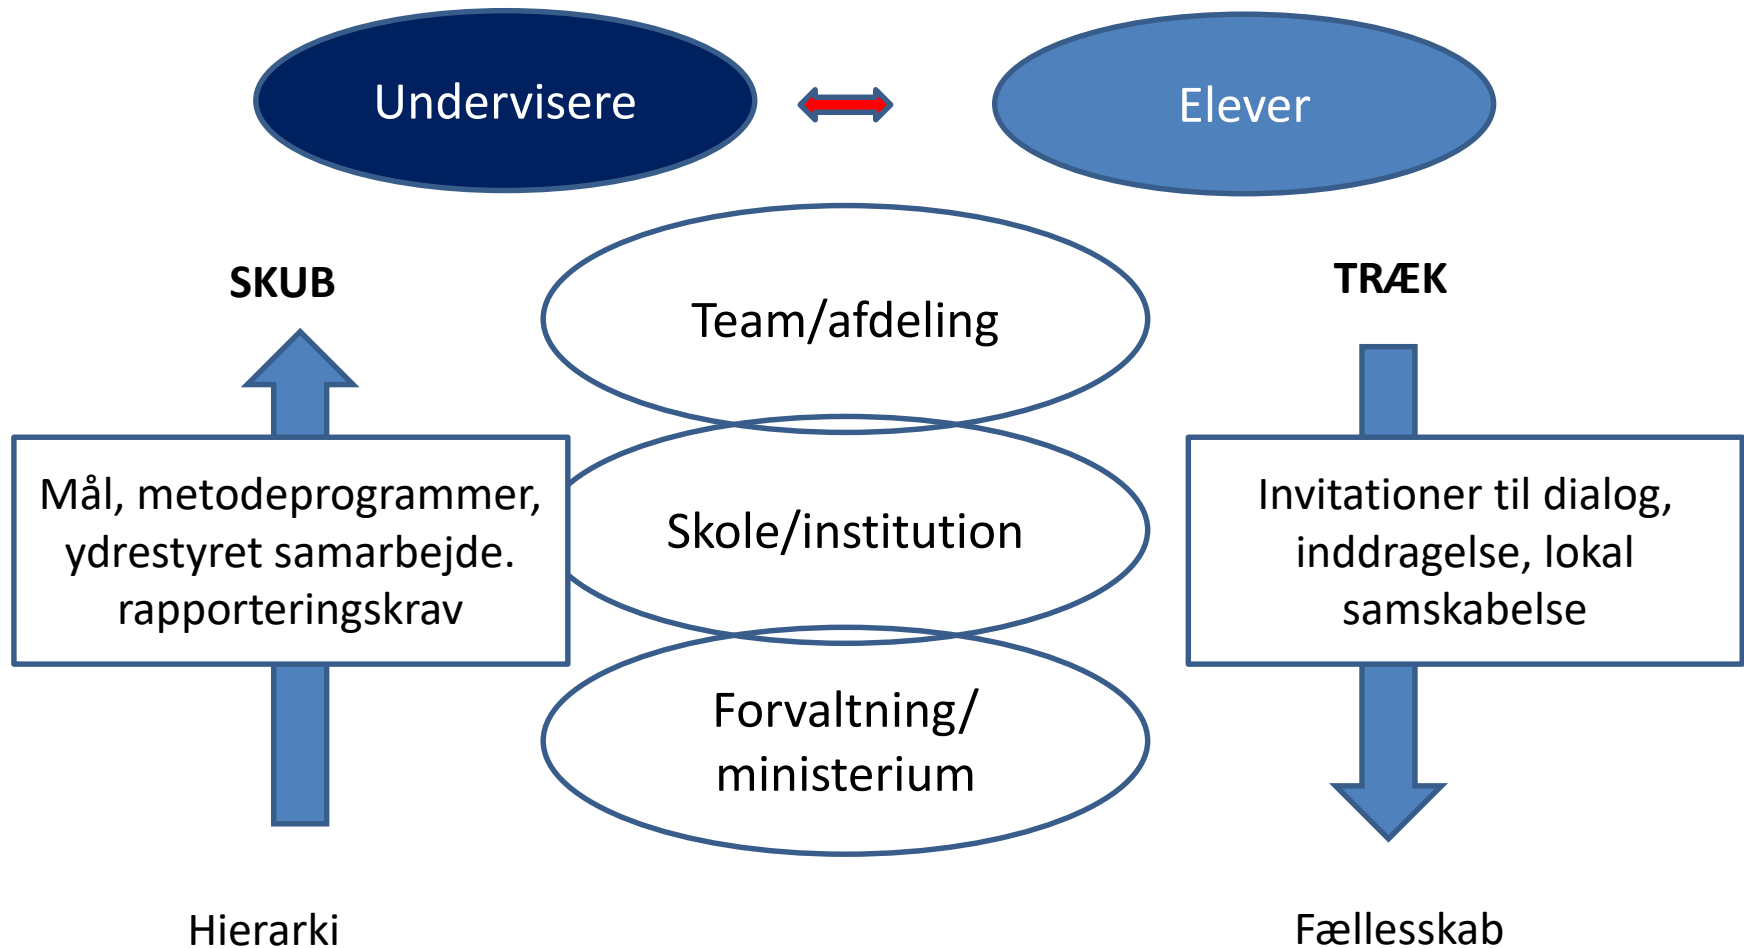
Undervisere

Elever

SKUB

TRÆK

Team/afdeling

Skole/institution

Forvaltning/ ministerium

Mål, metodeprogrammer, ydrestyret samarbejde. rapporteringskrav

Invitationer til dialog, inddragelse, lokal samskabelse

Hierarki

Fællesskab